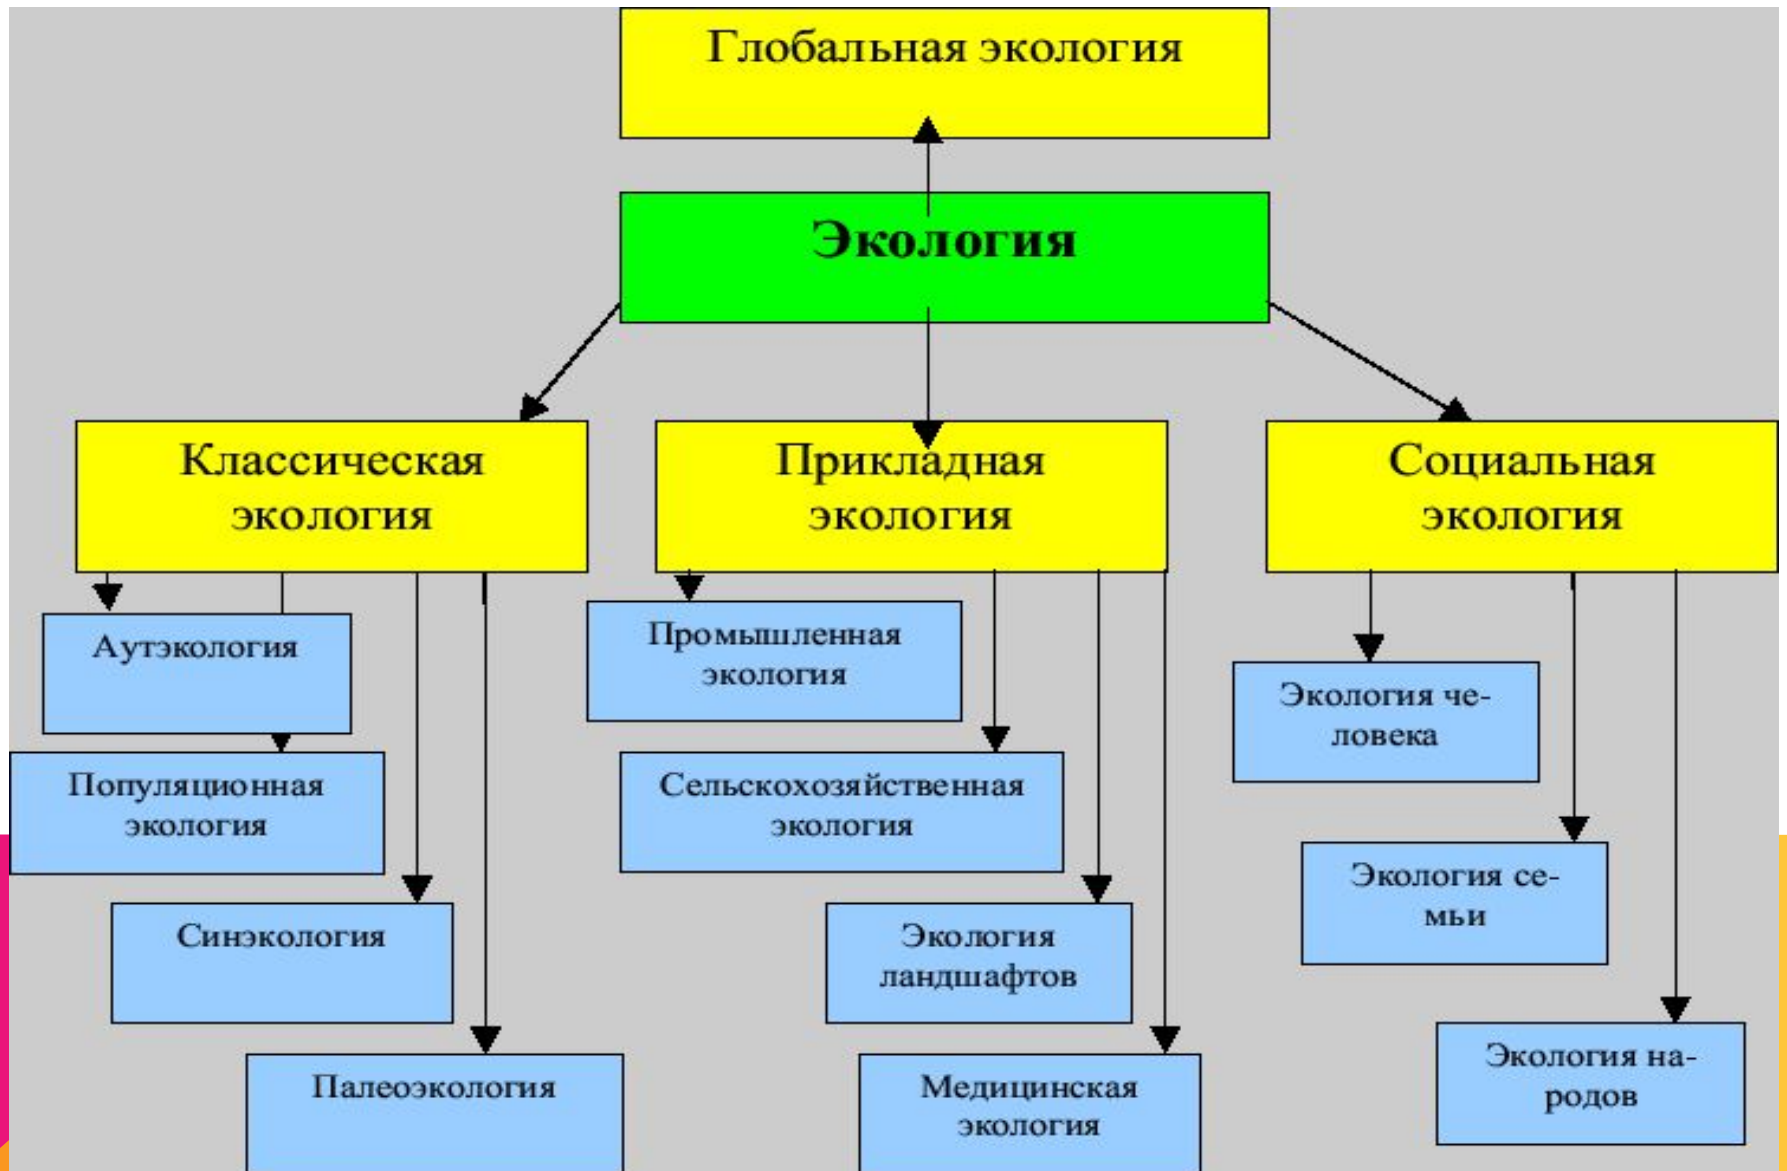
Глобальная экология

Экология

Классическая экология

Прикладная экология

Социальная экология

Аутэкология

Популяционная экология

Синэкология

Палеоэкология

Промышленная экология

Сельскохозяйственная экология

Экология ландшафтов

Медицинская экология

Экология человека

Экология семьи

Экология народов